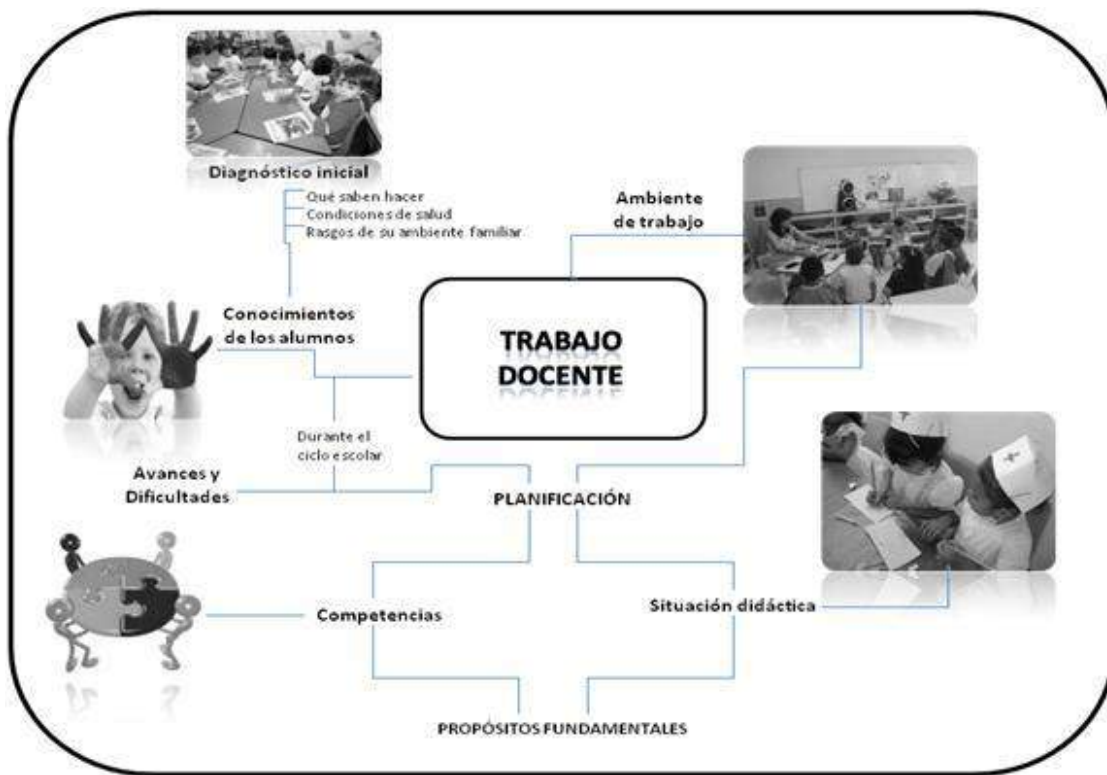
Diagnóstico inicial

Qué saben hacer
Condiciones de salud
Rasgos de su ambiente familiar

Ambiente de trabajo

Conocimientos de los alumnos

TRABAJO DOCENTE

Durante el ciclo escolar

Avances y Dificultades

PLANIFICACIÓN

Competencias

Situación didáctica

PROPÓSITOS FUNDAMENTALES